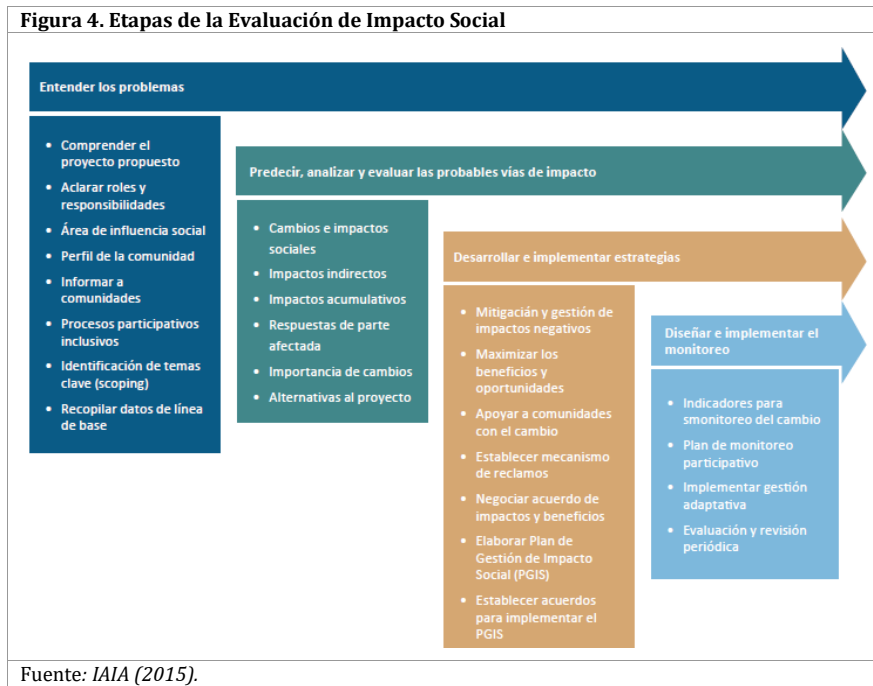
**Figura 4. Etapas de la Evaluación de Impacto Social**

Entender los problemas

- Comprender el proyecto propuesto
- Aclarar roles y responsibilidades
- Área de influencia social
- Perfil de la comunidad
- Informar a comunidades
- Procesos participativos inclusivos
- Identificación de temas clave (scoping)
- Recopilar datos de línea de base

Predecir, analizar y evaluar las probables vías de impacto

- Cambios e impactos sociales
- Impactos indirectos
- Impactos acumulativos
- Respuestas de parte afectada
- Importancia de cambios
- Alternativas al proyecto

Desarrollar e implementar estrategias

- Mitigación y gestión de impactos negativos
- Maximizar los beneficios y oportunidades
- Apoyar a comunidades con el cambio
- Establecer mecanismo de reclamos
- Negociar acuerdo de impactos y beneficios
- Elaborar Plan de Gestión de Impacto Social (PGIS)
- Establecer acuerdos para implementar el PGIS

Diseñar e implementar el monitoreo

- Indicadores para smonitoreo del cambio
- Plan de monitoreo participativo
- Implementar gestión adaptativa
- Evaluación y revisión periódica

Fuente*: IAIA (2015).*